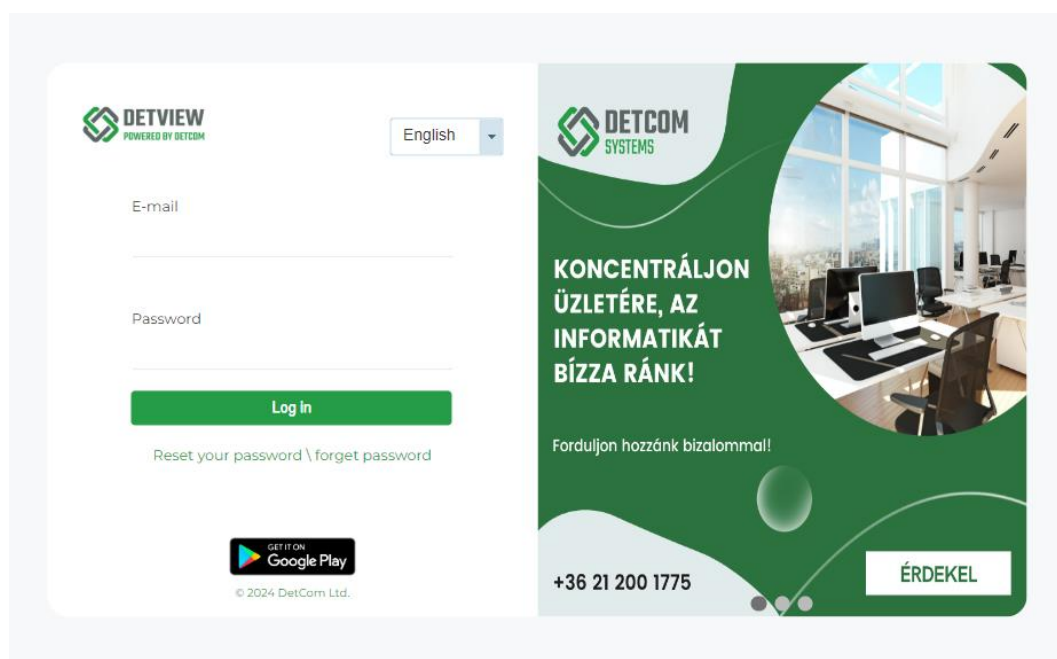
DETVIEW
POWERED BY DETCOM

English

E-mail

Password

Log In

Reset your password \ forget password

GET IT ON
Google Play

© 2024 DetCom Ltd.

DETCOM
SYSTEMS

KONCENTRÁLJON ÜZLETÉRE, AZ INFORMATIKÁT BÍZZA RÁNK!

Forduljon hozzánk bizalommal!

+36 21 200 1775

ÉRDEKEL